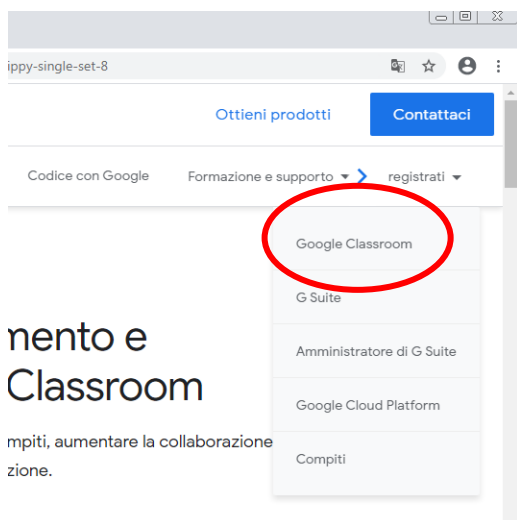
ippy-single-set-8

Ottieni prodotti

Contattaci

Codice con Google

Formazione e supporto

registrati

Google Classroom

G Suite

Amministratore di G Suite

Google Cloud Platform

Compiti

nento e
Classroom

mpiti, aumentare la collaborazione
zione.